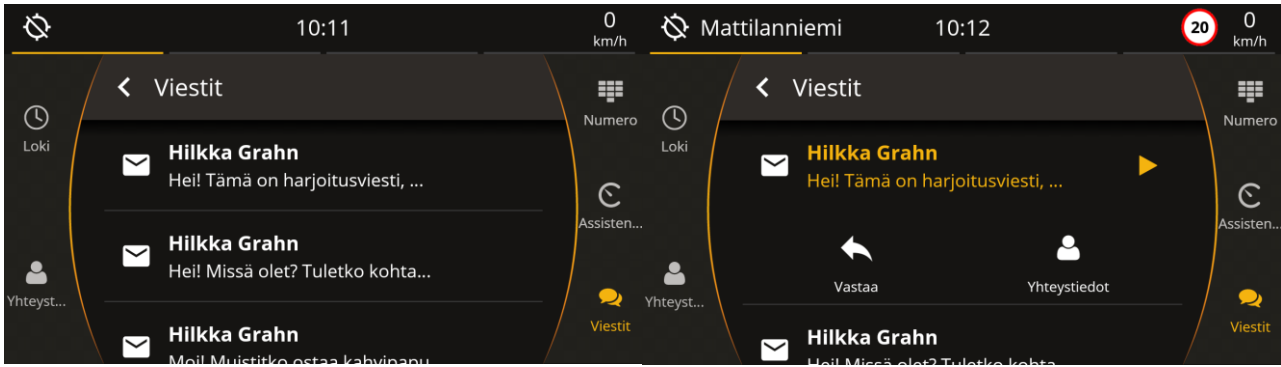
10:11

0
km/h

Viestit

Loki

Yhteyst...

Hilkka Grahn
Hei! Tämä on harjoitusviesti, ...

Hilkka Grahn
Hei! Missä olet? Tuletko kohta...

Hilkka Grahn
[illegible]

Numero

Assisten...

Viestit

Mattilanniemi

10:12

20

0
km/h

Viestit

Loki

Yhteyst...

Hilkka Grahn
Hei! Tämä on harjoitusviesti, ...

Vastaa

Yhteystiedot

Hilkka Grahn
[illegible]

Numero

Assisten...

Viestit